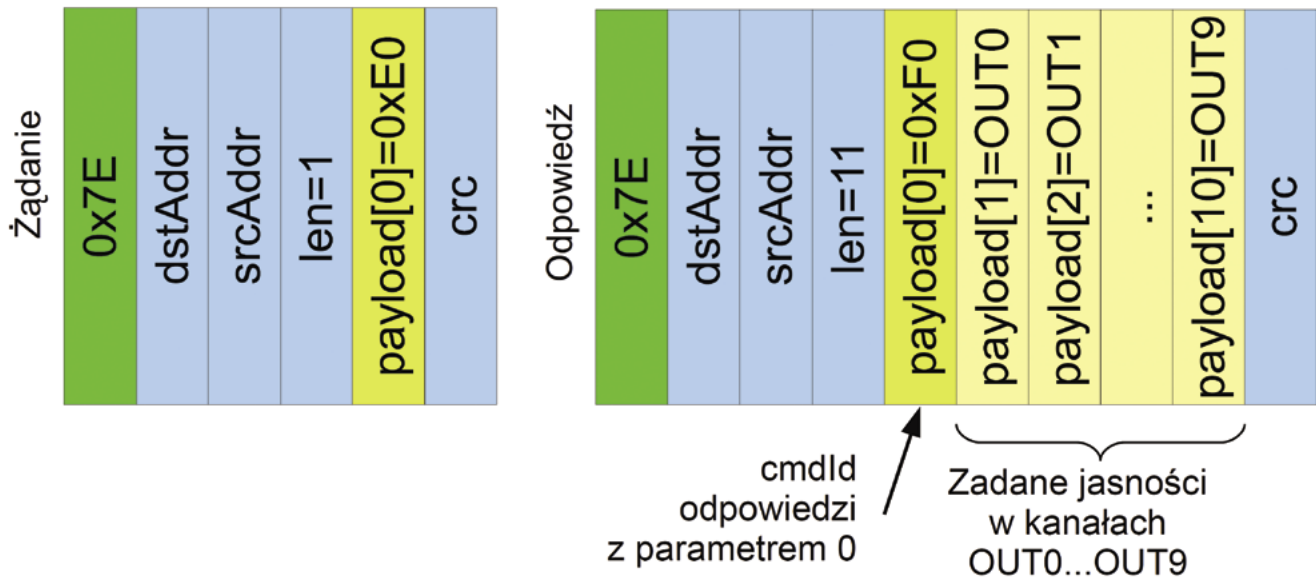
Żądanie

| 0x7E | dstAddr | srcAddr | len=1 | payload[0]=0xE0 | crc |
|---|---|---|---|---|---|

Odpowiedź

| 0x7E | dstAddr | srcAddr | len=11 | payload[0]=0xF0 | payload[1]=OUT0 | payload[2]=OUT1 | ... | payload[10]=OUT9 | crc |
|---|---|---|---|---|---|---|---|---|---|

cmdId odpowiedzi z parametrem 0

Zadane jasności w kanałach OUT0...OUT9